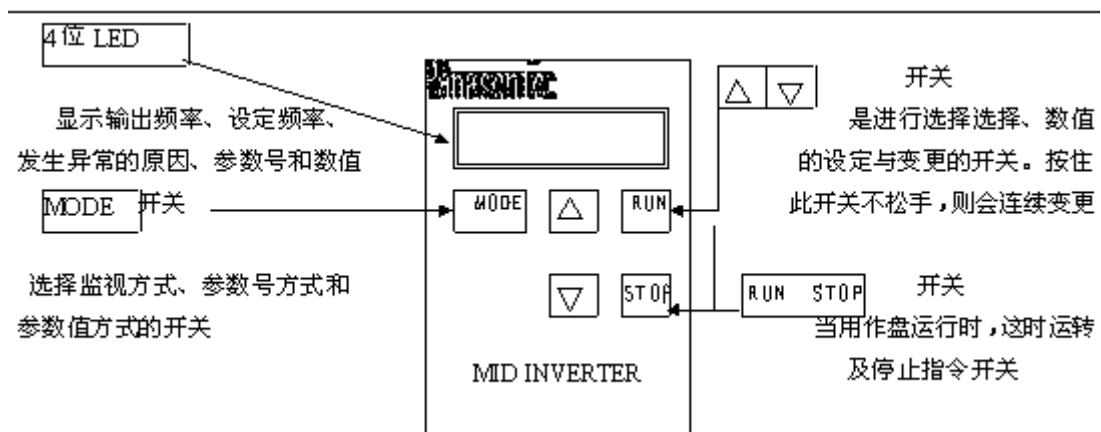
4位 LED

显示输出频率、设定频率、发生异常的原因、参数号和数值

MODE 开关

选择监视方式、参数号方式和参数值方式的开关

Panasonic

MODE

△

RUN

▽

STOP

MID INVERTER

△ ▽ 开关

是进行选择选择、数值的设定与变更的开关。按住此开关不松手，则会连续变更

RUN STOP 开关

当用作盘运行时，这时运转及停止指令开关